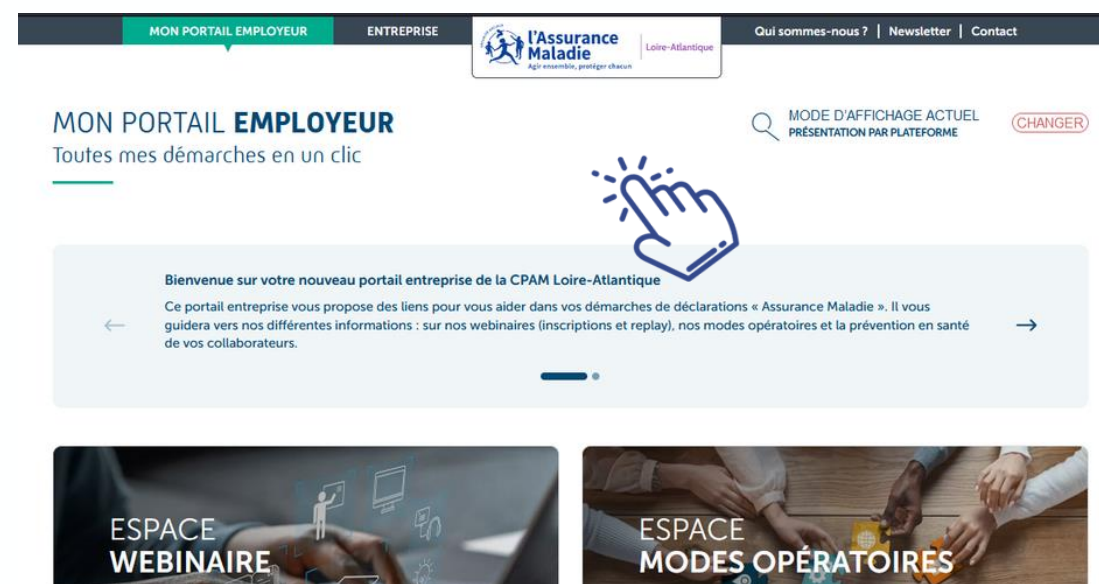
MON PORTAIL EMPLOYEUR | ENTREPRISE

l'Assurance Maladie
Agir ensemble, protéger chacun
Loire-Atlantique

Qui sommes-nous ? | Newsletter | Contact

MON PORTAIL EMPLOYEUR
Toutes mes démarches en un clic

MODE D'AFFICHAGE ACTUEL
PRÉSENTATION PAR PLATEFORME
CHANGER

Bienvenue sur votre nouveau portail entreprise de la CPAM Loire-Atlantique

Ce portail entreprise vous propose des liens pour vous aider dans vos démarches de déclarations « Assurance Maladie ». Il vous guidera vers nos différentes informations : sur nos webinaires (inscriptions et replay), nos modes opératoires et la prévention en santé de vos collaborateurs.

ESPACE
WEBINAIRE

ESPACE
MODES OPÉRATOIRES